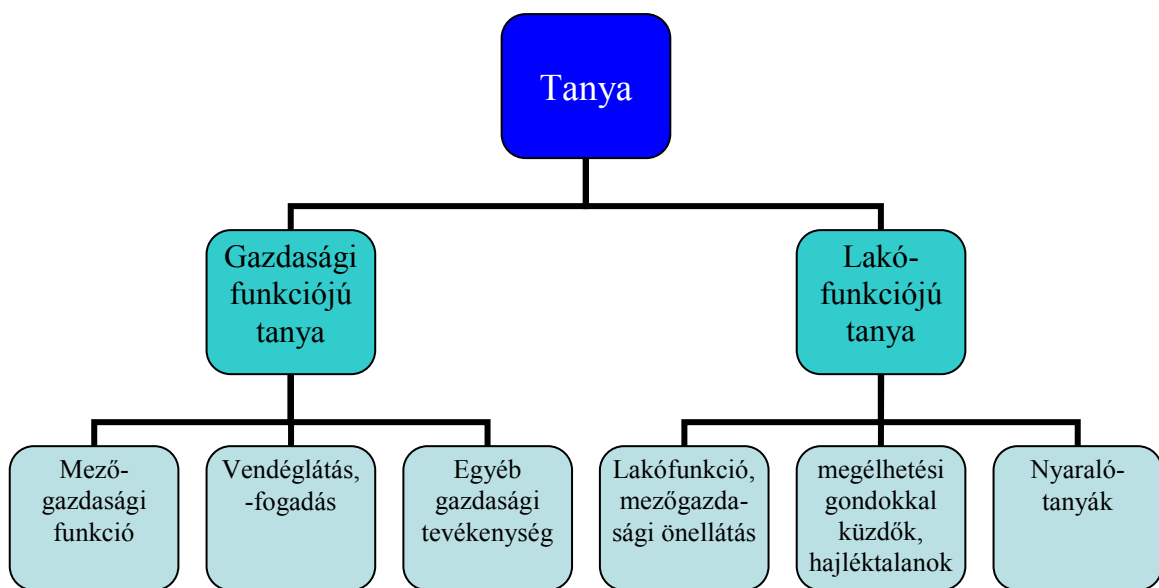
Tanya

Gazdasági funkciójú tanya

Lakó-funkciójú tanya

Mező-gazdasági funkció

Vendéglátás, -fogadás

Egyéb gazdasági tevékenység

Lakófunkció, mezőgazdasági önellátás

megélhetési gondokkal küzdők, hajléktalanok

Nyaraló-tanyák